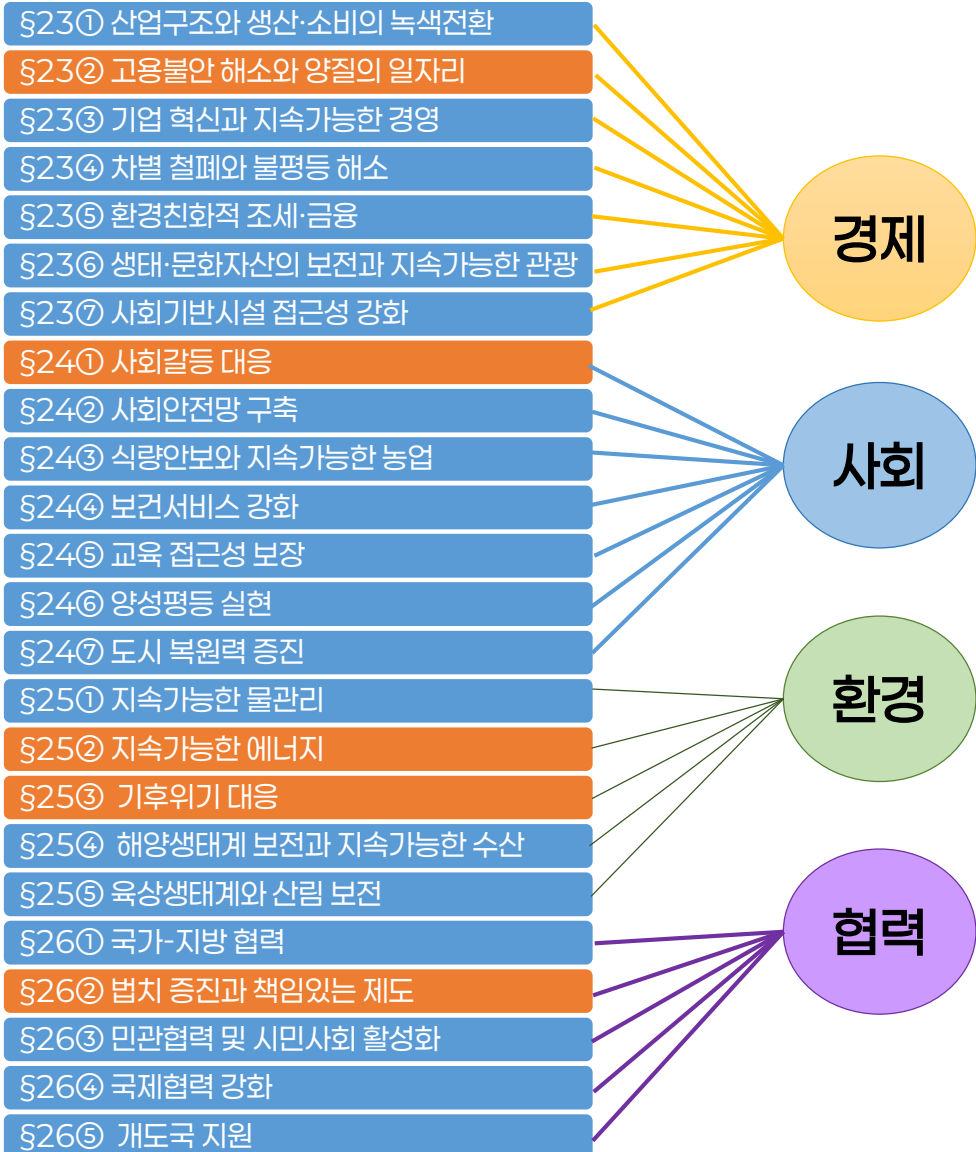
§23① 산업구조와 생산·소비의 녹색전환
§23② 고용불안 해소와 양질의 일자리
§23③ 기업 혁신과 지속가능한 경영
§23④ 차별 철폐와 불평등 해소
§23⑤ 환경친화적 조세·금융
§23⑥ 생태·문화자산의 보전과 지속가능한 관광
§23⑦ 사회기반시설 접근성 강화
§24① 사회갈등 대응
§24② 사회안전망 구축
§24③ 식량안보와 지속가능한 농업
§24④ 보건서비스 강화
§24⑤ 교육 접근성 보장
§24⑥ 양성평등 실현
§24⑦ 도시 복원력 증진
§25① 지속가능한 물관리
§25② 지속가능한 에너지
§25③ 기후위기 대응
§25④ 해양생태계 보전과 지속가능한 수산
§25⑤ 육상생태계와 산림 보전
§26① 국가-지방 협력
§26② 법치 증진과 책임있는 제도
§26③ 민관협력 및 시민사회 활성화
§26④ 국제협력 강화
§26⑤ 개도국 지원

경제

사회

환경

협력